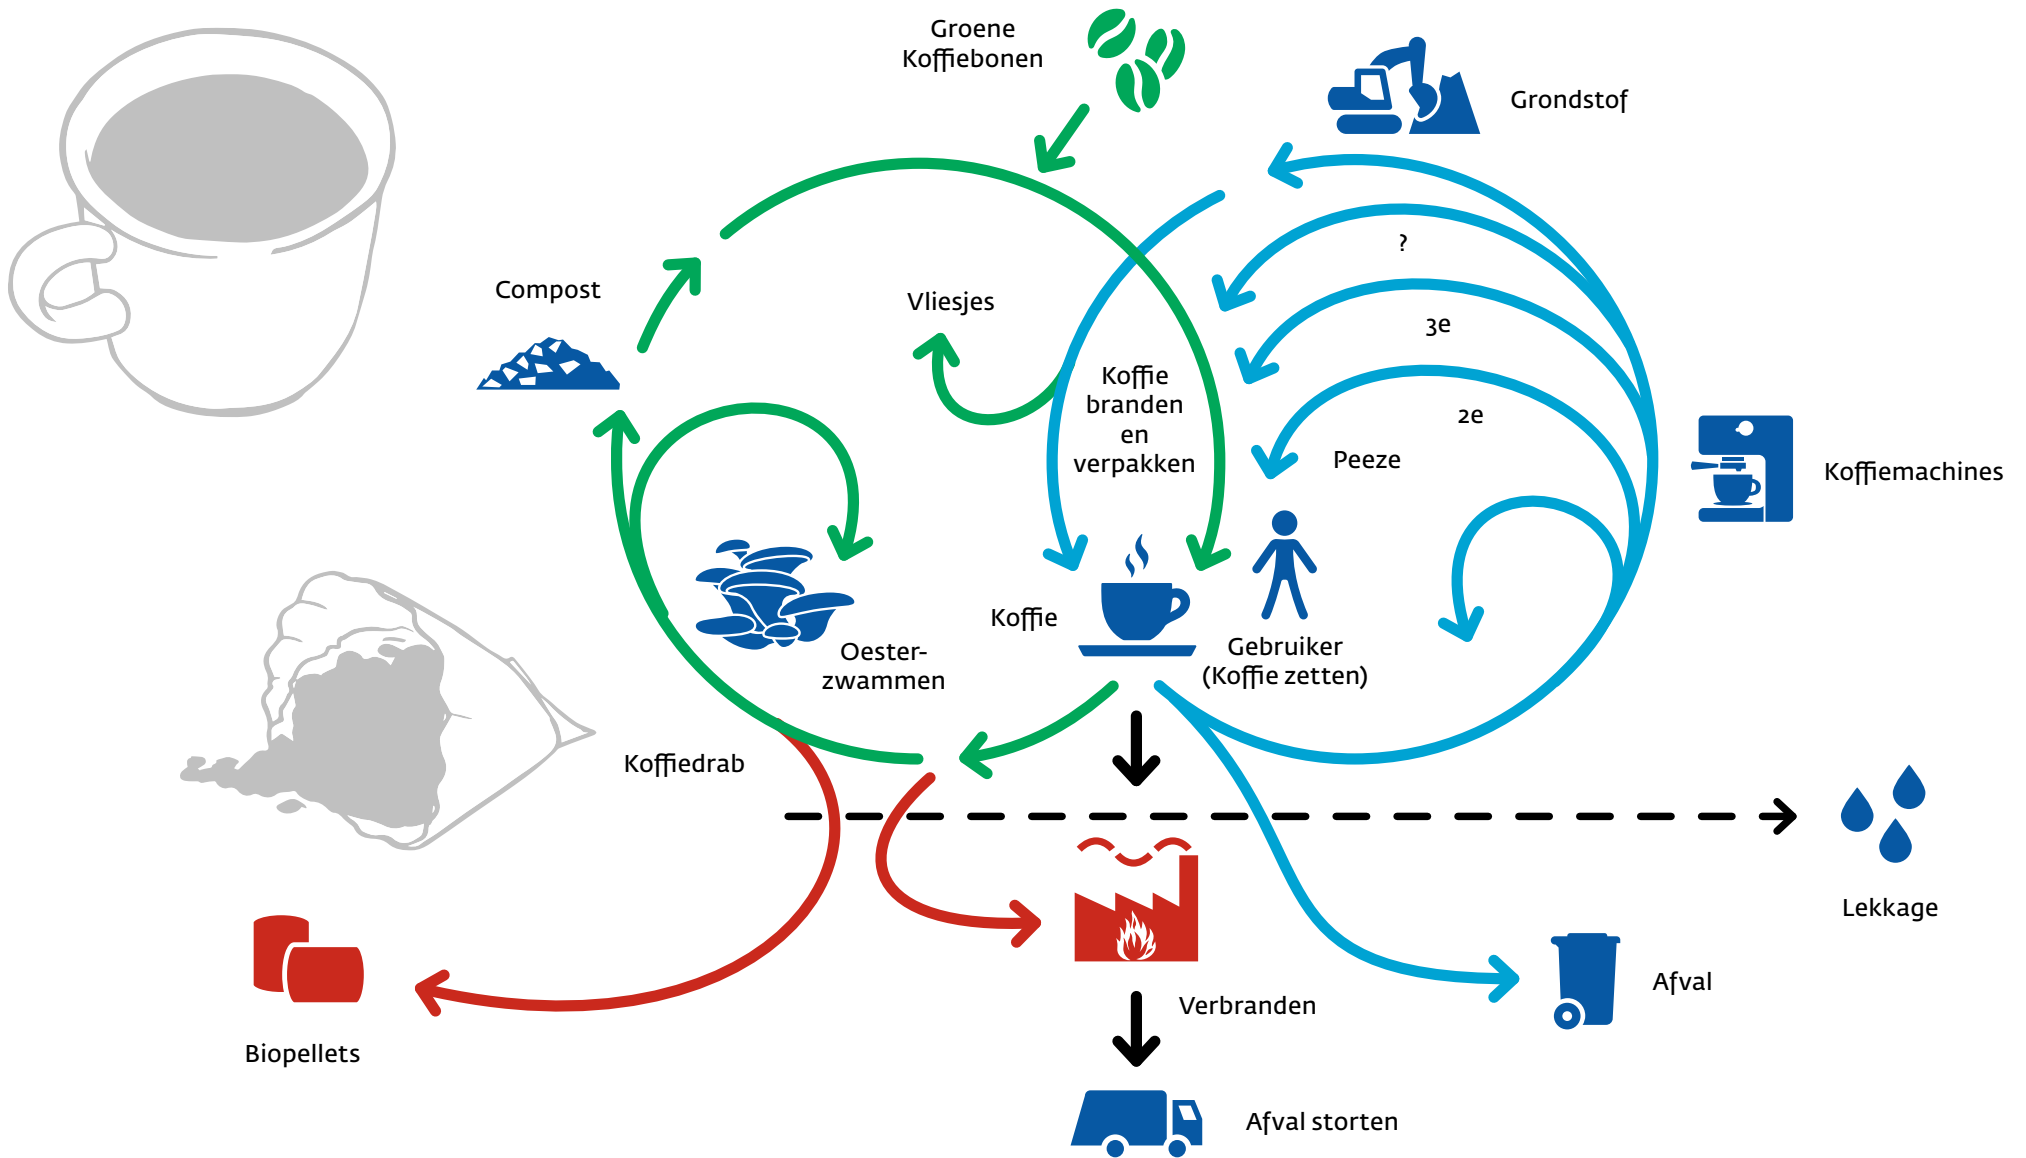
Groene Koffiebonen

Grondstof

Compost

Vliesjes

?

3e

Koffie branden en verpakken

2e

Peeze

Koffiemachines

Oester-zwammen

Koffie

Gebruiker (Koffie zetten)

Koffiedrab

Lekkage

Biopellets

Verbranden

Afval

Afval storten